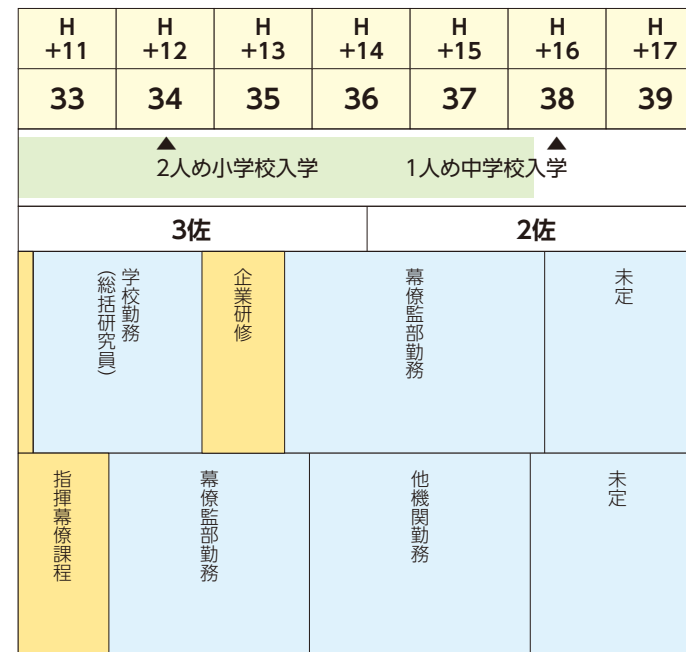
| H +11 | H +12 | H +13 | H +14 | H +15 | H +16 | H +17 |
|---|---|---|---|---|---|---|
| 33 | 34 | 35 | 36 | 37 | 38 | 39 |

▲ 2人め小学校入学 ▲ 1人め中学校入学

3佐

2佐

学校勤務（総括研究員）

企業研修

幕僚監部勤務

未定

指揮幕僚課程

幕僚監部勤務

他機関勤務

未定